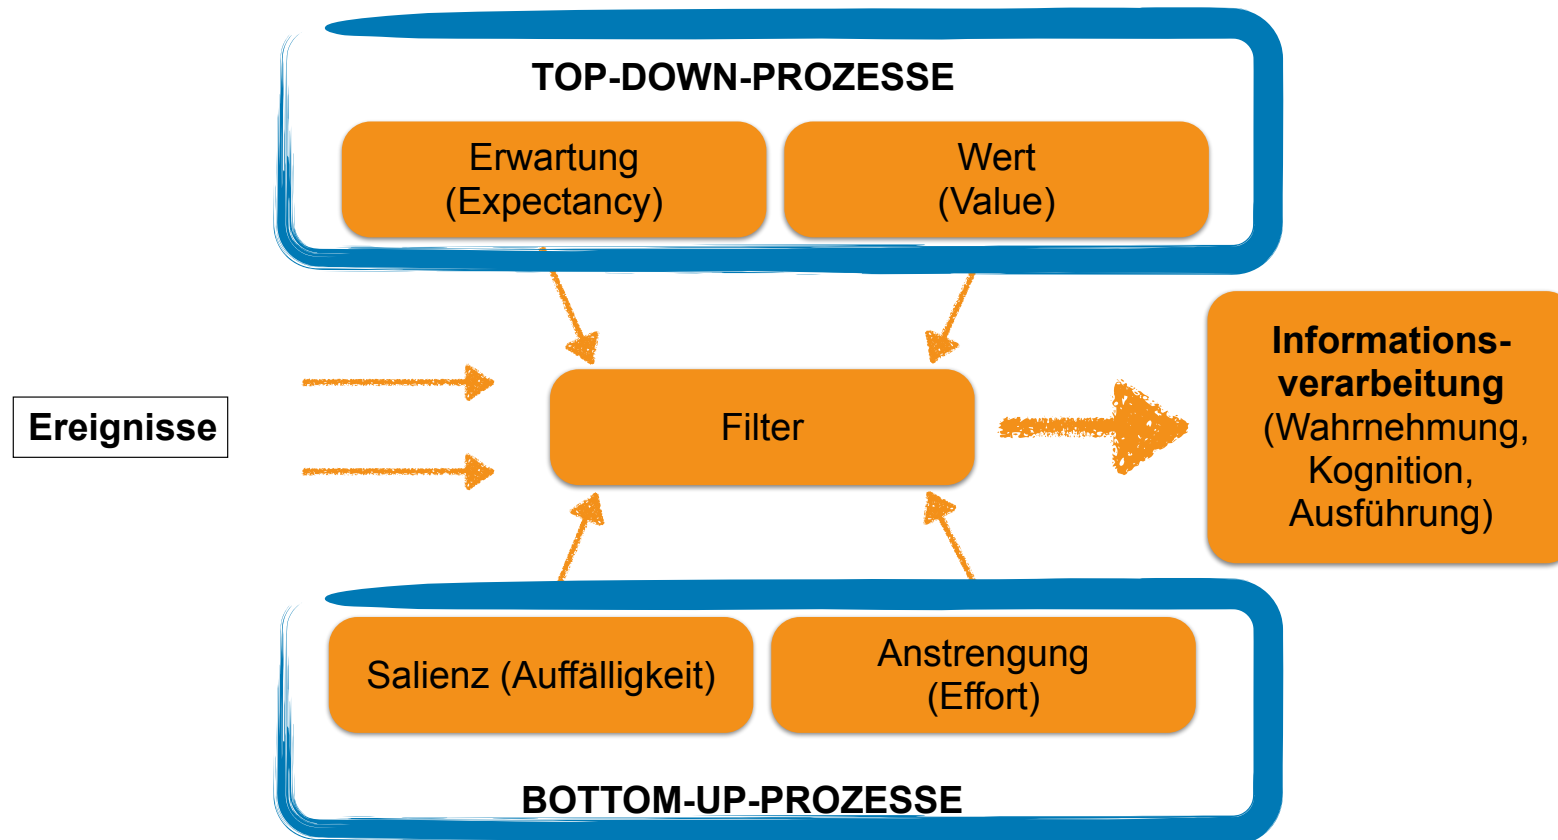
TOP-DOWN-PROZESSE

Erwartung (Expectancy)

Wert (Value)

Ereignisse

Filter

Informationsverarbeitung (Wahrnehmung, Kognition, Ausführung)

Salienz (Auffälligkeit)

Anstrengung (Effort)

BOTTOM-UP-PROZESSE